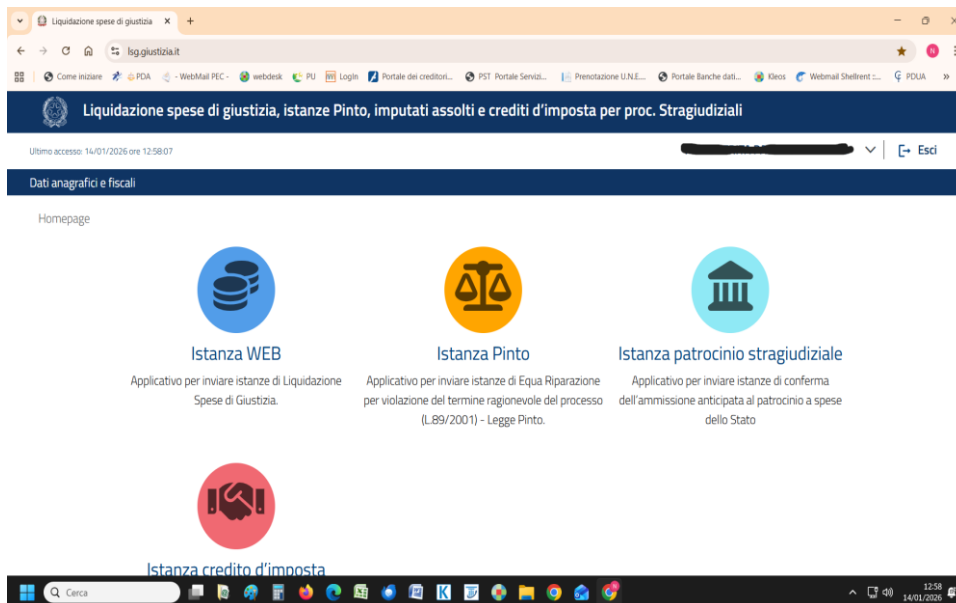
Liquidazione spese di giustizia ×

lsg.giustizia.it

Come iniziare | PDA | - WebMail PEC - | webdesk | PU | Login | Portale dei creditori... | PST Portale Servizi... | Prenotazione U.N.E.... | Portale Banche dati... | Kleos | Webmail Shellrent :... | PDUA

Liquidazione spese di giustizia, istanze Pinto, imputati assolti e crediti d'imposta per proc. Stragiudiziali

Ultimo accesso: 14/01/2026 ore 12:58:07

Esci

Dati anagrafici e fiscali

Homepage

Istanza WEB

Applicativo per inviare istanze di Liquidazione Spese di Giustizia.

Istanza Pinto

Applicativo per inviare istanze di Equa Riparazione per violazione del termine ragionevole del processo (L.89/2001) - Legge Pinto.

Istanza patrocinio stragiudiziale

Applicativo per inviare istanze di conferma dell'ammissione anticipata al patrocinio a spese dello Stato

Istanza credito d'imposta

Cerca

12:58
14/01/2026